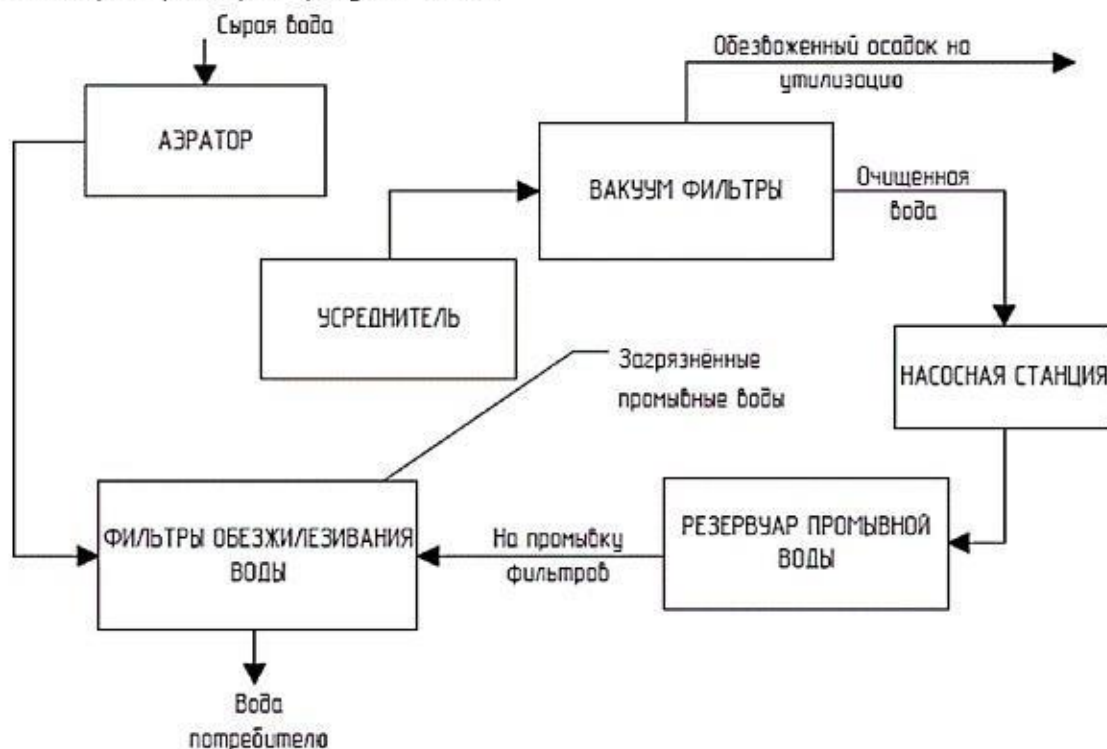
Сырая вода

АЭРАТОР

Обезвоженный осадок на утилизацию

ВАКУУМ ФИЛЬТРЫ

Очищенная вода

УСРЕДНИТЕЛЬ

Загрязнённые промывные воды

НАСОСНАЯ СТАНЦИЯ

ФИЛЬТРЫ ОБЕЗЖЕЛЕЗИВАНИЯ ВОДЫ

На промывку фильтров

РЕЗЕРВУАР ПРОМЫВНОЙ ВОДЫ

Вода потребителю